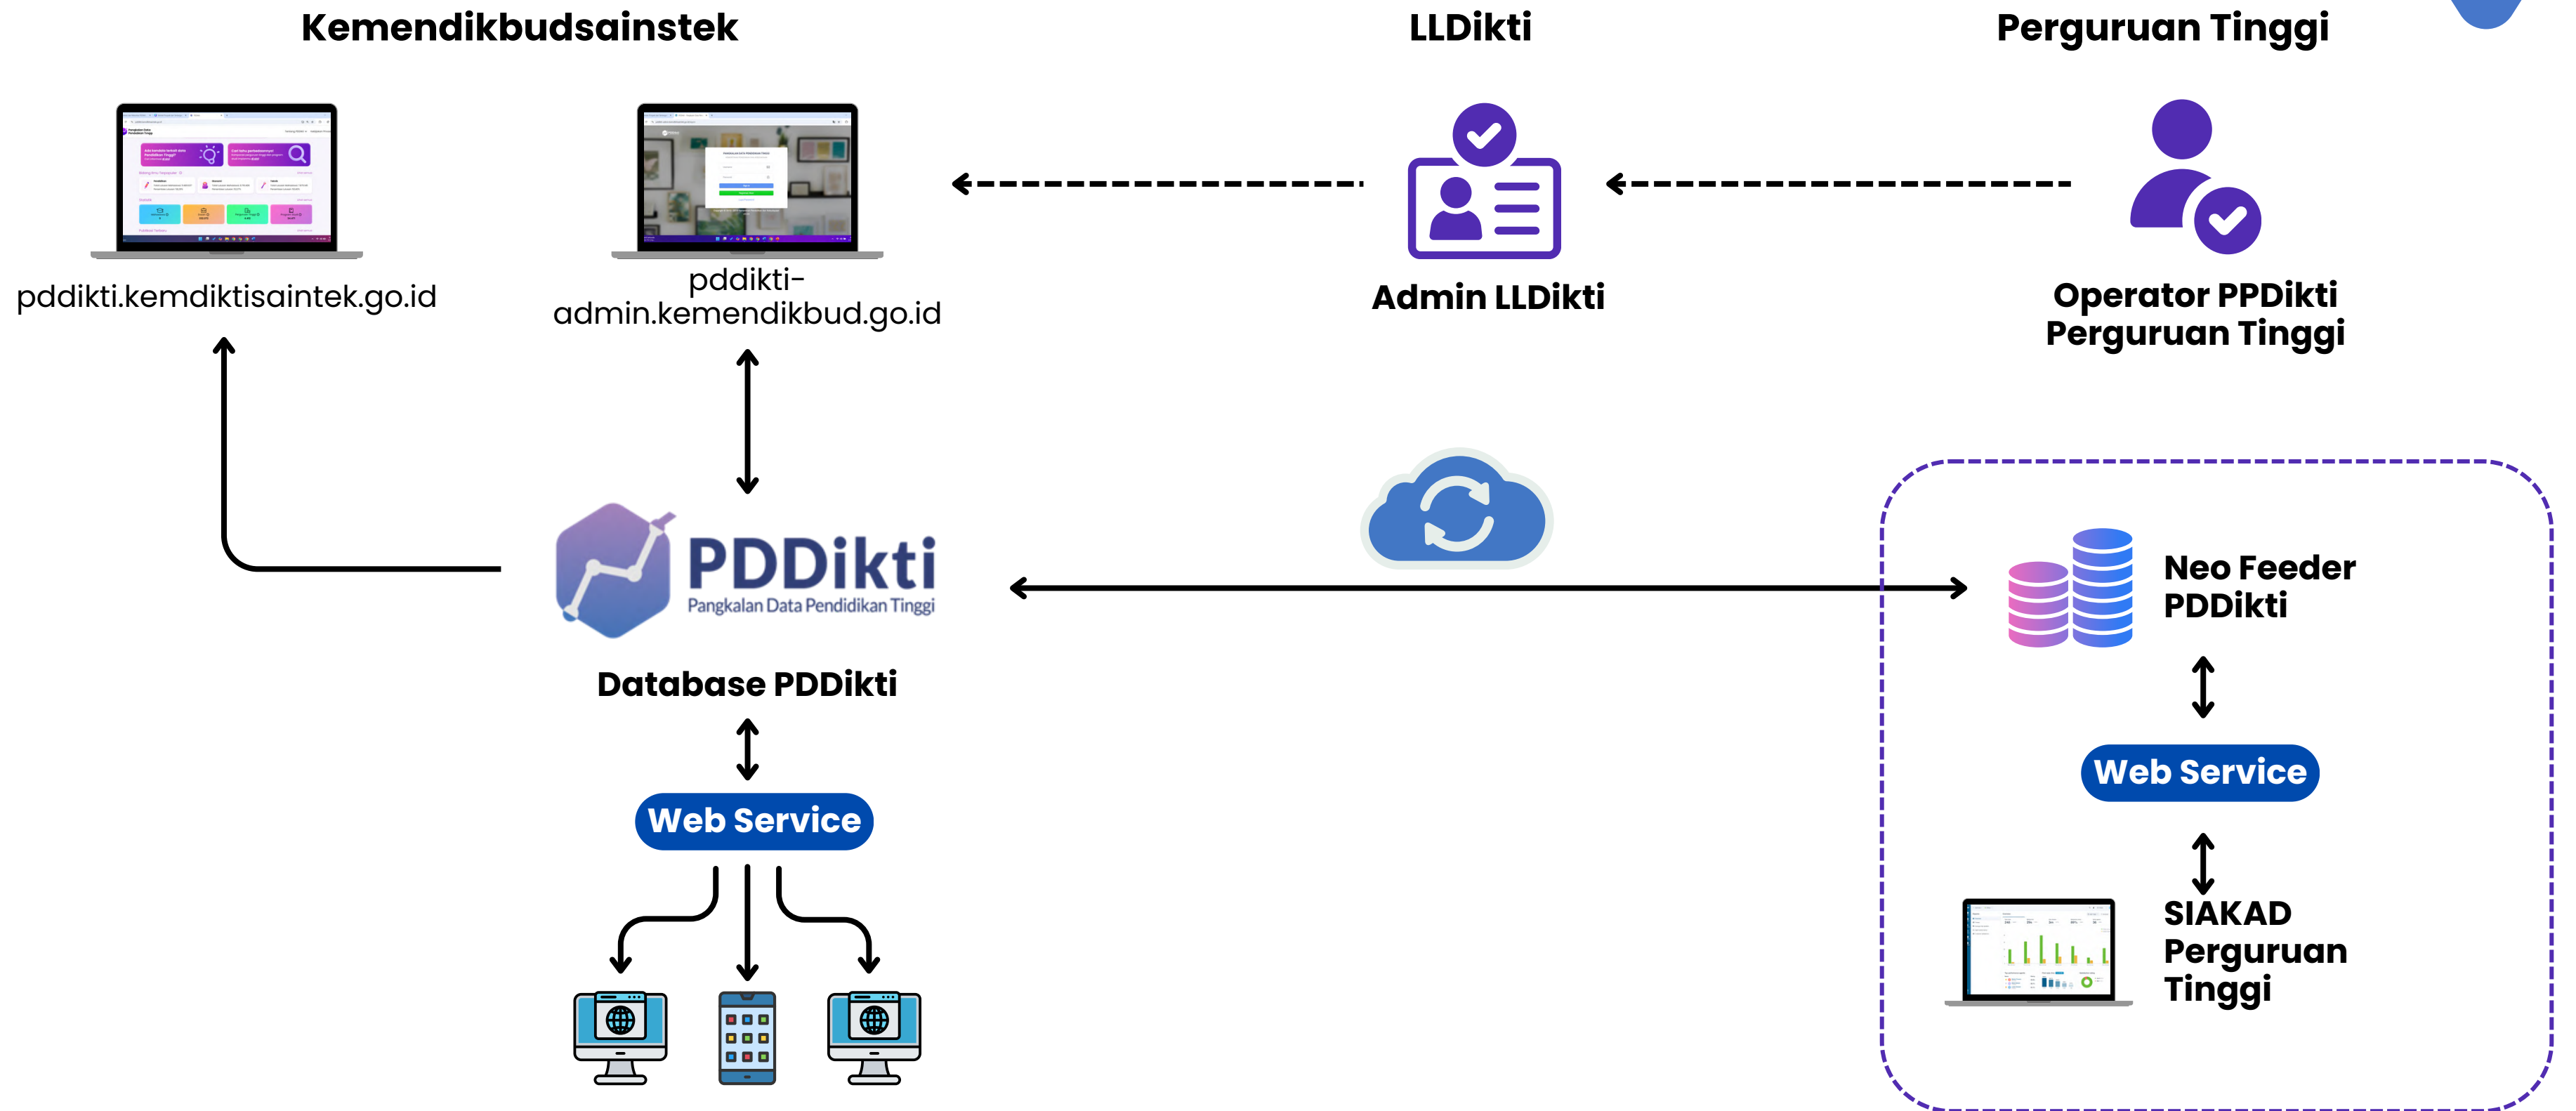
Kemendikbudsainstek

LLDikti

Perguruan Tinggi

pddikti.kemdiktisaintek.go.id

pddikti-admin.kemendikbud.go.id

Admin LLDikti

Operator PPDikti Perguruan Tinggi

PDDikti
Pangkalan Data Pendidikan Tinggi

Database PDDikti

Web Service

Neo Feeder PDDikti

Web Service

SIAKAD Perguruan Tinggi